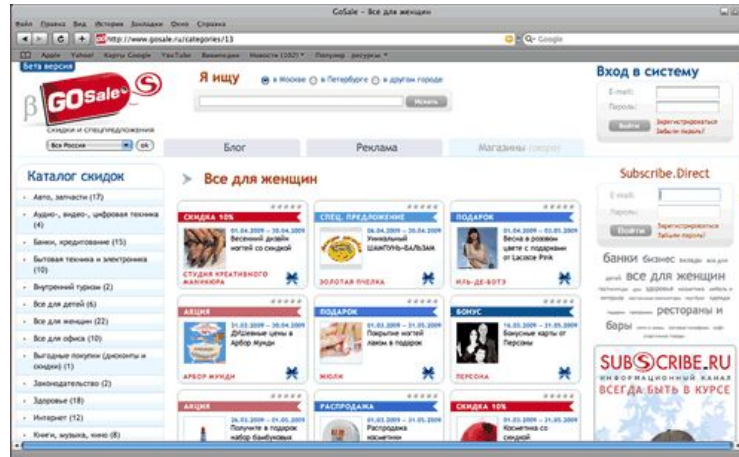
GoSale – Все для женщин

Файл Правка Вид История Закладки Окно Справка

http://www.gosale.ru/categories/13

Google

Apple Yahoo! Карты Google YouTube Википедия Новости (102) Популяр ресурсы

Бета версия

GOSale

скидки и спецпредложения

Вся Россия ok

Я ищу в Москве в Петербурге в другом городе

Искать

Вход в систему

E-mail:

Пароль:

Войти Зарегистрироваться Забыли пароль?

Блог Реклама Магазины

Каталог скидок

Авто, запчасти (17)

Аудио-, видео-, цифровая техника (4)

Банки, кредитование (15)

Бытовая техника и электроника (10)

Внутренний туризм (2)

Все для детей (6)

Все для женщин (22)

Все для офиса (10)

Выгодные покупки (дисконты и скидки) (1)

Законодательство (2)

Здоровье (18)

Интернет (12)

Книги, музыка, кино (8)

Все для женщин

СКИДКА 10%
01.04.2009 – 30.04.2009 Весенний дизайн ногтей со скидкой
СТУДИЯ КРЕАТИВНОГО МАНИКЮРА

СПЕЦ. ПРЕДЛОЖЕНИЕ
06.04.2009 – 30.04.2009 Уникальный ШАМПУНЬ-БАЛЬЗАМ
ЗОЛОТАЯ ПЧЕЛКА

ПОДАРОК
01.04.2009 – 31.05.2009 Весна в розовом цвете с подарками от Lacoste Pink
ИЛЬ-ДЕ-БОТЭ

АКЦИЯ
01.03.2009 – 30.04.2009 Душевные цены в Арбор Мунди
АРБОР МУНДИ

ПОДАРОК
01.03.2009 – 31.05.2009 Покрытие ногтей лаком в подарок
ЮЛИ

БОНУС
16.03.2009 – 31.05.2009 Бонусные карты от Персоны
ПЕРСОНА

АКЦИЯ
26.03.2009 – 01.05.2009 Получите в подарок набор бамбуковых

РАСПРОДАЖА
01.03.2009 – 31.05.2009 Распродажа косметики

СКИДКА 10%
01.04.2009 – 30.04.2009 Косметика со скидкой

Subscribe.Direct

E-mail:

Пароль:

Войти Зарегистрироваться Забыли пароль?

банки бизнес вклады все для детей все для женщин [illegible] рестораны и бары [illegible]

SUBSCRIBE.RU
ИНФОРМАЦИОННЫЙ КАНАЛ
ВСЕГДА БЫТЬ В КУРСЕ